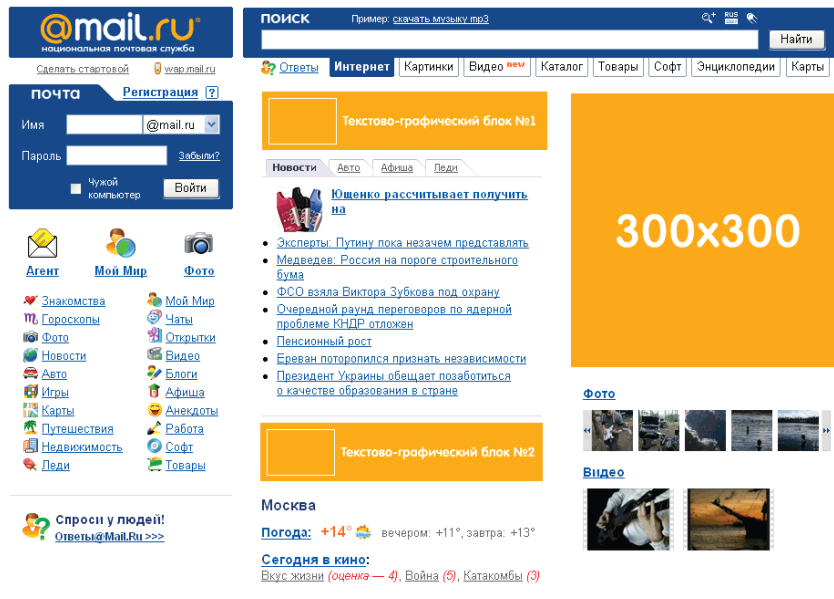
@mail.ru®
национальная почтовая служба

Сделать стартовой
wap.mail.ru

почта
Регистрация ?
Имя
@mail.ru
Пароль
Забыли?
Чужой компьютер
Войти

Агент
Мой Мир
Фото

Знакомства
Гороскопы
Фото
Новости
Авто
Игры
Карты
Путешествия
Недвижимость
Леди

Мой Мир
Чаты
Открытки
Видео
Блоги
Афиша
Анекдоты
Работа
Софт
Товары

Спроси у людей!
Ответы@Mail.Ru >>>

ПОИСК
Пример: скачать музыку mp3
RUS
Найти

Ответы
Интернет
Картинки
Видео new
Каталог
Товары
Софт
Энциклопедии
Карты

Текстово-графический блок №1

Новости
Авто
Афиша
Леди

Ющенко рассчитывает получить на

- Эксперты: Путину пока незачем представлять
- Медведев: Россия на пороге строительного бума
- ФСО взяла Виктора Зубкова под охрану
- Очередной раунд переговоров по ядерной проблеме КНДР отложен
- Пенсионный рост
- Ереван поторопился признать независимости
- Президент Украины обещает позаботиться о качестве образования в стране

Текстово-графический блок №2

Москва
Погода: +14° вечером: +11°, завтра: +13°
Сегодня в кино:
Вкус жизни (оценка — 4), Война (5), Катакомбы (3)

300x300

Фото
Видео